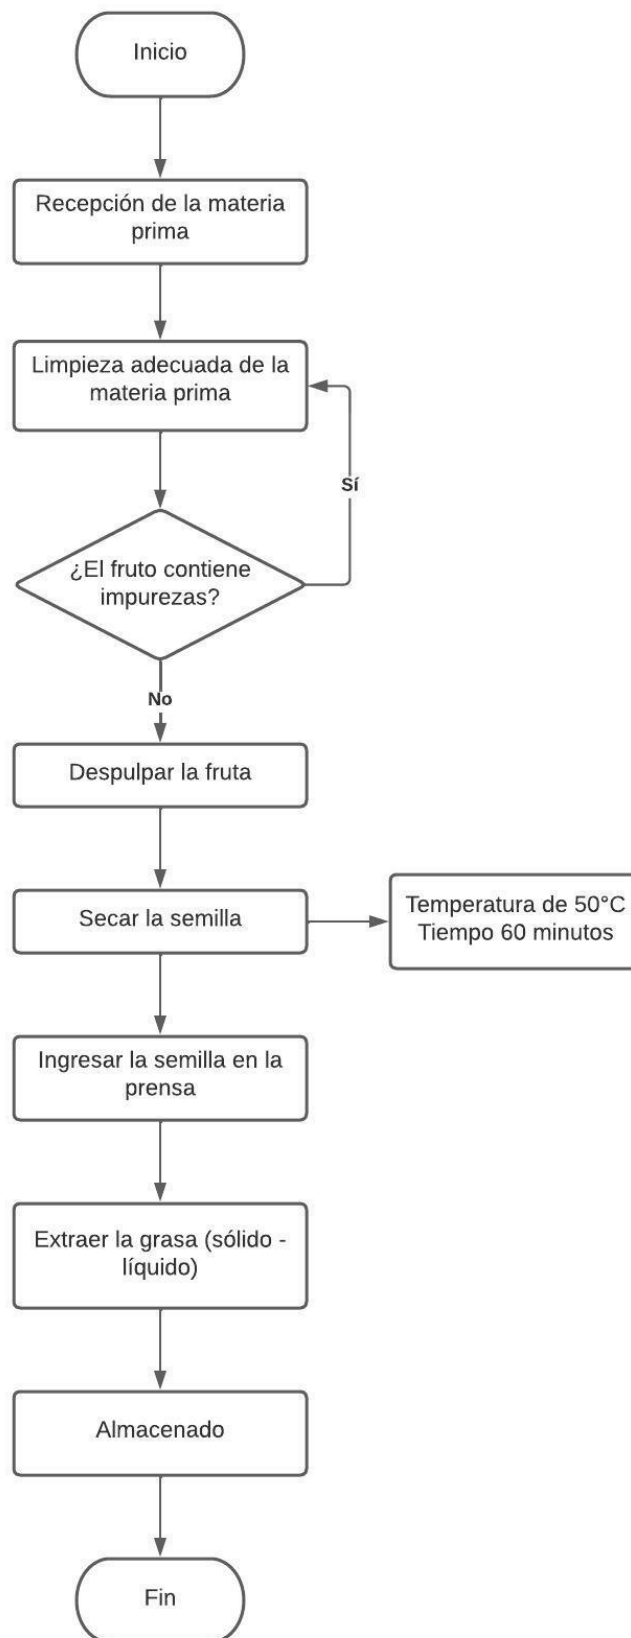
Inicio

Recepción de la materia prima

Limpieza adecuada de la materia prima

Sí

¿El fruto contiene impurezas?

No

Despulpar la fruta

Secar la semilla

Temperatura de 50°C
Tiempo 60 minutos

Ingresar la semilla en la prensa

Extraer la grasa (sólido - líquido)

Almacenado

Fin